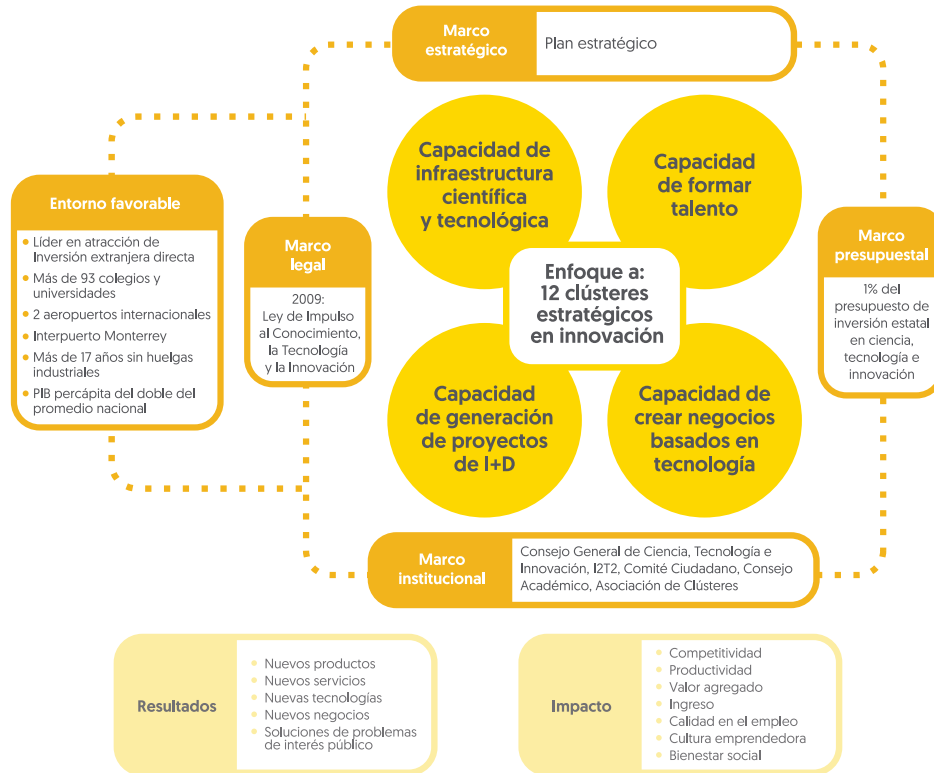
Marco estratégico
Plan estratégico

Entorno favorable
- Líder en atracción de Inversión extranjera directa
- Más de 93 colegios y universidades
- 2 aeropuertos internacionales
- Interpuerto Monterrey
- Más de 17 años sin huelgas industriales
- PIB percápita del doble del promedio nacional

Marco legal
2009: Ley de Impulso al Conocimiento, la Tecnología y la Innovación

Capacidad de infraestructura científica y tecnológica

Capacidad de formar talento

Enfoque a: 12 clústeres estratégicos en innovación

Capacidad de generación de proyectos de I+D

Capacidad de crear negocios basados en tecnología

Marco presupuestal
1% del presupuesto de inversión estatal en ciencia, tecnología e innovación

Marco institucional
Consejo General de Ciencia, Tecnología e Innovación, I2T2, Comité Ciudadano, Consejo Académico, Asociación de Clústeres

Resultados
- Nuevos productos
- Nuevos servicios
- Nuevas tecnologías
- Nuevos negocios
- Soluciones de problemas de interés público

Impacto
- Competitividad
- Productividad
- Valor agregado
- Ingreso
- Calidad en el empleo
- Cultura emprendedora
- Bienestar social